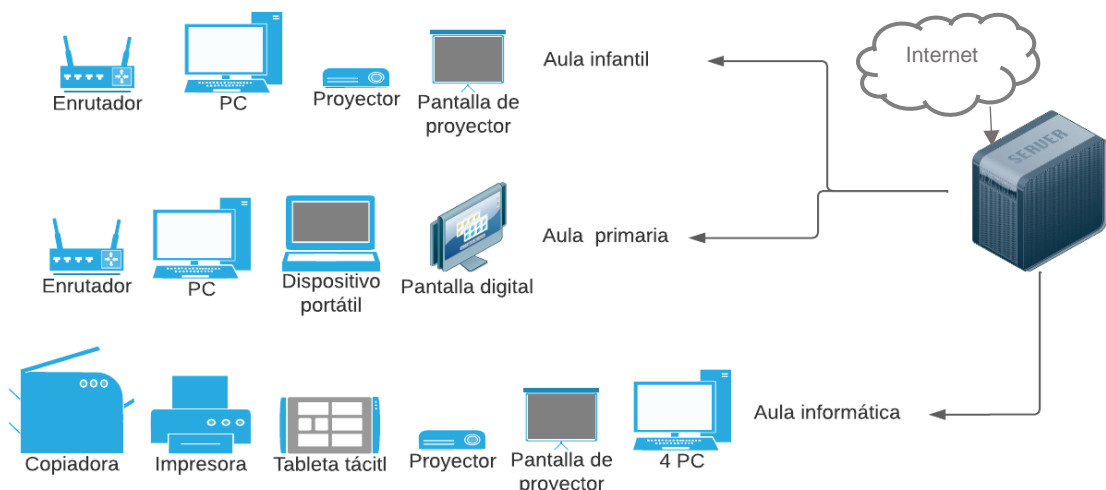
Enrutador
PC
Proyector
Pantalla de proyector
Aula infantil
Internet
SERVER
Enrutador
PC
Dispositivo portátil
Pantalla digital
Aula primaria
Copiadora
Impresora
Tableta tácitl
Proyector
Pantalla de proyector
4 PC
Aula informática